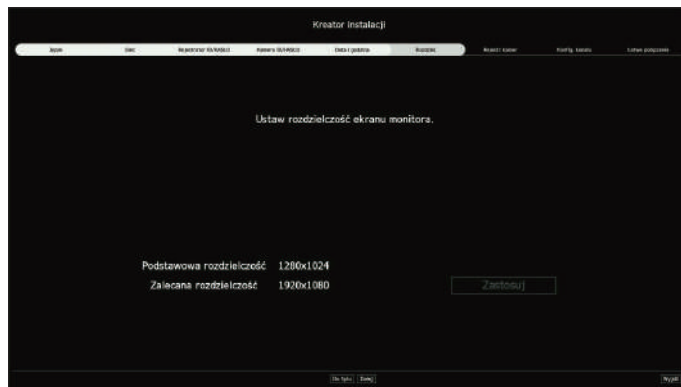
Kreator instalacji

Język | Sieć | Rejestrator SUNAPI | Kamera SUNAPI | Data i godzina | Rozdziel. | Rejestr. kamer | Konfig. kamery | Ustaw. połączenia

Ustaw rozdzielczość ekranu monitora.

Podstawowa rozdzielczość 1280x1024
Zalecana rozdzielczość 1920x1080

Zastosuj

Do tyłu Dalej

Wyjdź